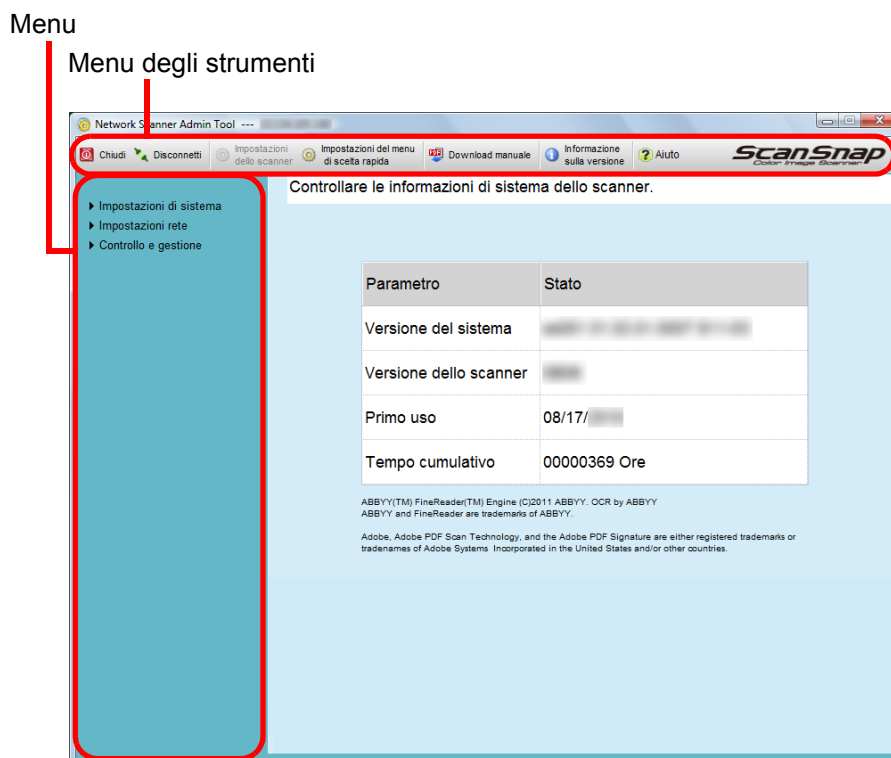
Menu

Menu degli strumenti

Network Scanner Admin Tool --- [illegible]

Chiudi | Disconnetti | Impostazioni dello scanner | Impostazioni del menu di scelta rapida | Download manuale | Informazione sulla versione | Aiuto

ScanSnap
Color Image Scanner

▸ Impostazioni di sistema
▸ Impostazioni rete
▸ Controllo e gestione

Controllare le informazioni di sistema dello scanner.

| Parametro | Stato |
|---|---|
| Versione del sistema | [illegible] |
| Versione dello scanner | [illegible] |
| Primo uso | 08/17/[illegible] |
| Tempo cumulativo | 00000369 Ore |

ABBYY(TM) FineReader(TM) Engine (C)2011 ABBYY. OCR by ABBYY
ABBYY and FineReader are trademarks of ABBYY.

Adobe, Adobe PDF Scan Technology, and the Adobe PDF Signature are either registered trademarks or tradenames of Adobe Systems Incorporated in the United States and/or other countries.